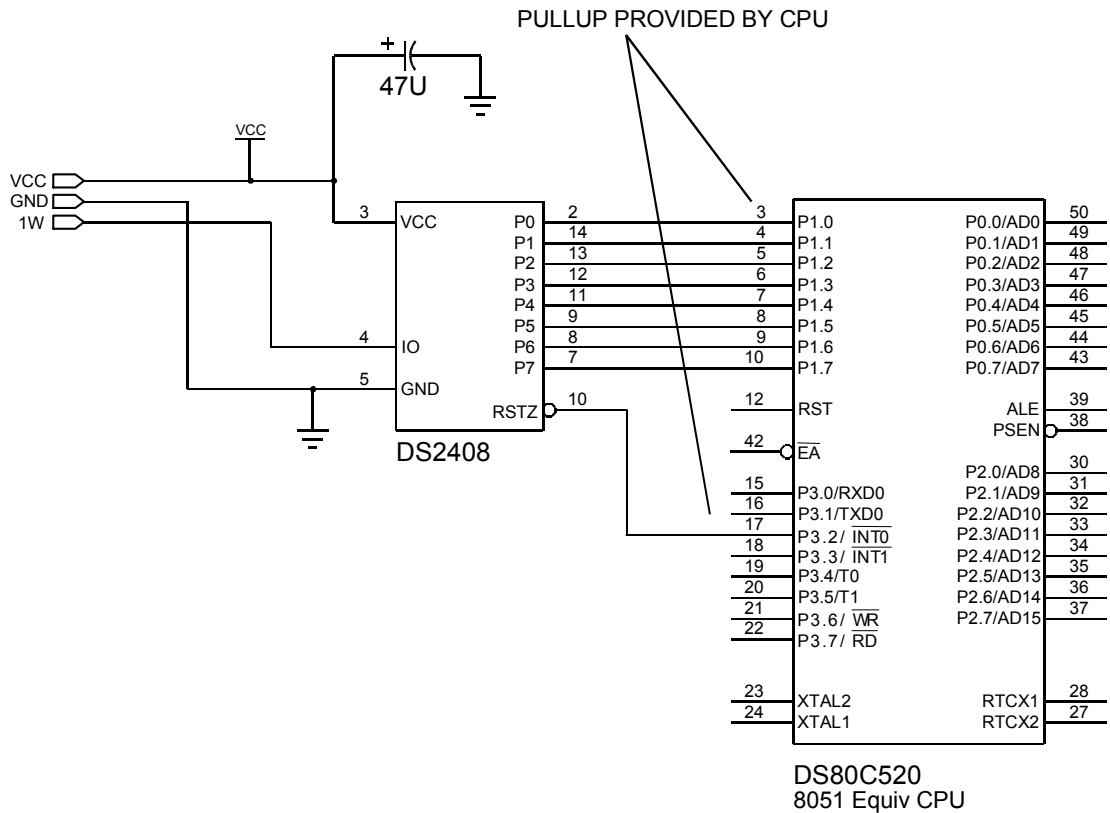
PULLUP PROVIDED BY CPU

+
47U

VCC
VCC
GND
1W

3 VCC
4 IO
5 GND
P0 2
P1 14
P2 13
P3 12
P4 11
P5 9
P6 8
P7 7
RSTZ 10
DS2408

3 P1.0
4 P1.1
5 P1.2
6 P1.3
7 P1.4
8 P1.5
9 P1.6
10 P1.7
12 RST
42 $\overline{EA}$
15 P3.0/RXD0
16 P3.1/TXD0
17 P3.2/ $\overline{INT0}$
18 P3.3/ $\overline{INT1}$
19 P3.4/T0
20 P3.5/T1
21 P3.6/ $\overline{WR}$
22 P3.7/ $\overline{RD}$
23 XTAL2
24 XTAL1

P0.0/AD0 50
P0.1/AD1 49
P0.2/AD2 48
P0.3/AD3 47
P0.4/AD4 46
P0.5/AD5 45
P0.6/AD6 44
P0.7/AD7 43
ALE 39
PSEN 38
P2.0/AD8 30
P2.1/AD9 31
P2.2/AD10 32
P2.3/AD11 33
P2.4/AD12 34
P2.5/AD13 35
P2.6/AD14 36
P2.7/AD15 37
RTCX1 28
RTCX2 27

DS80C520
8051 Equiv CPU